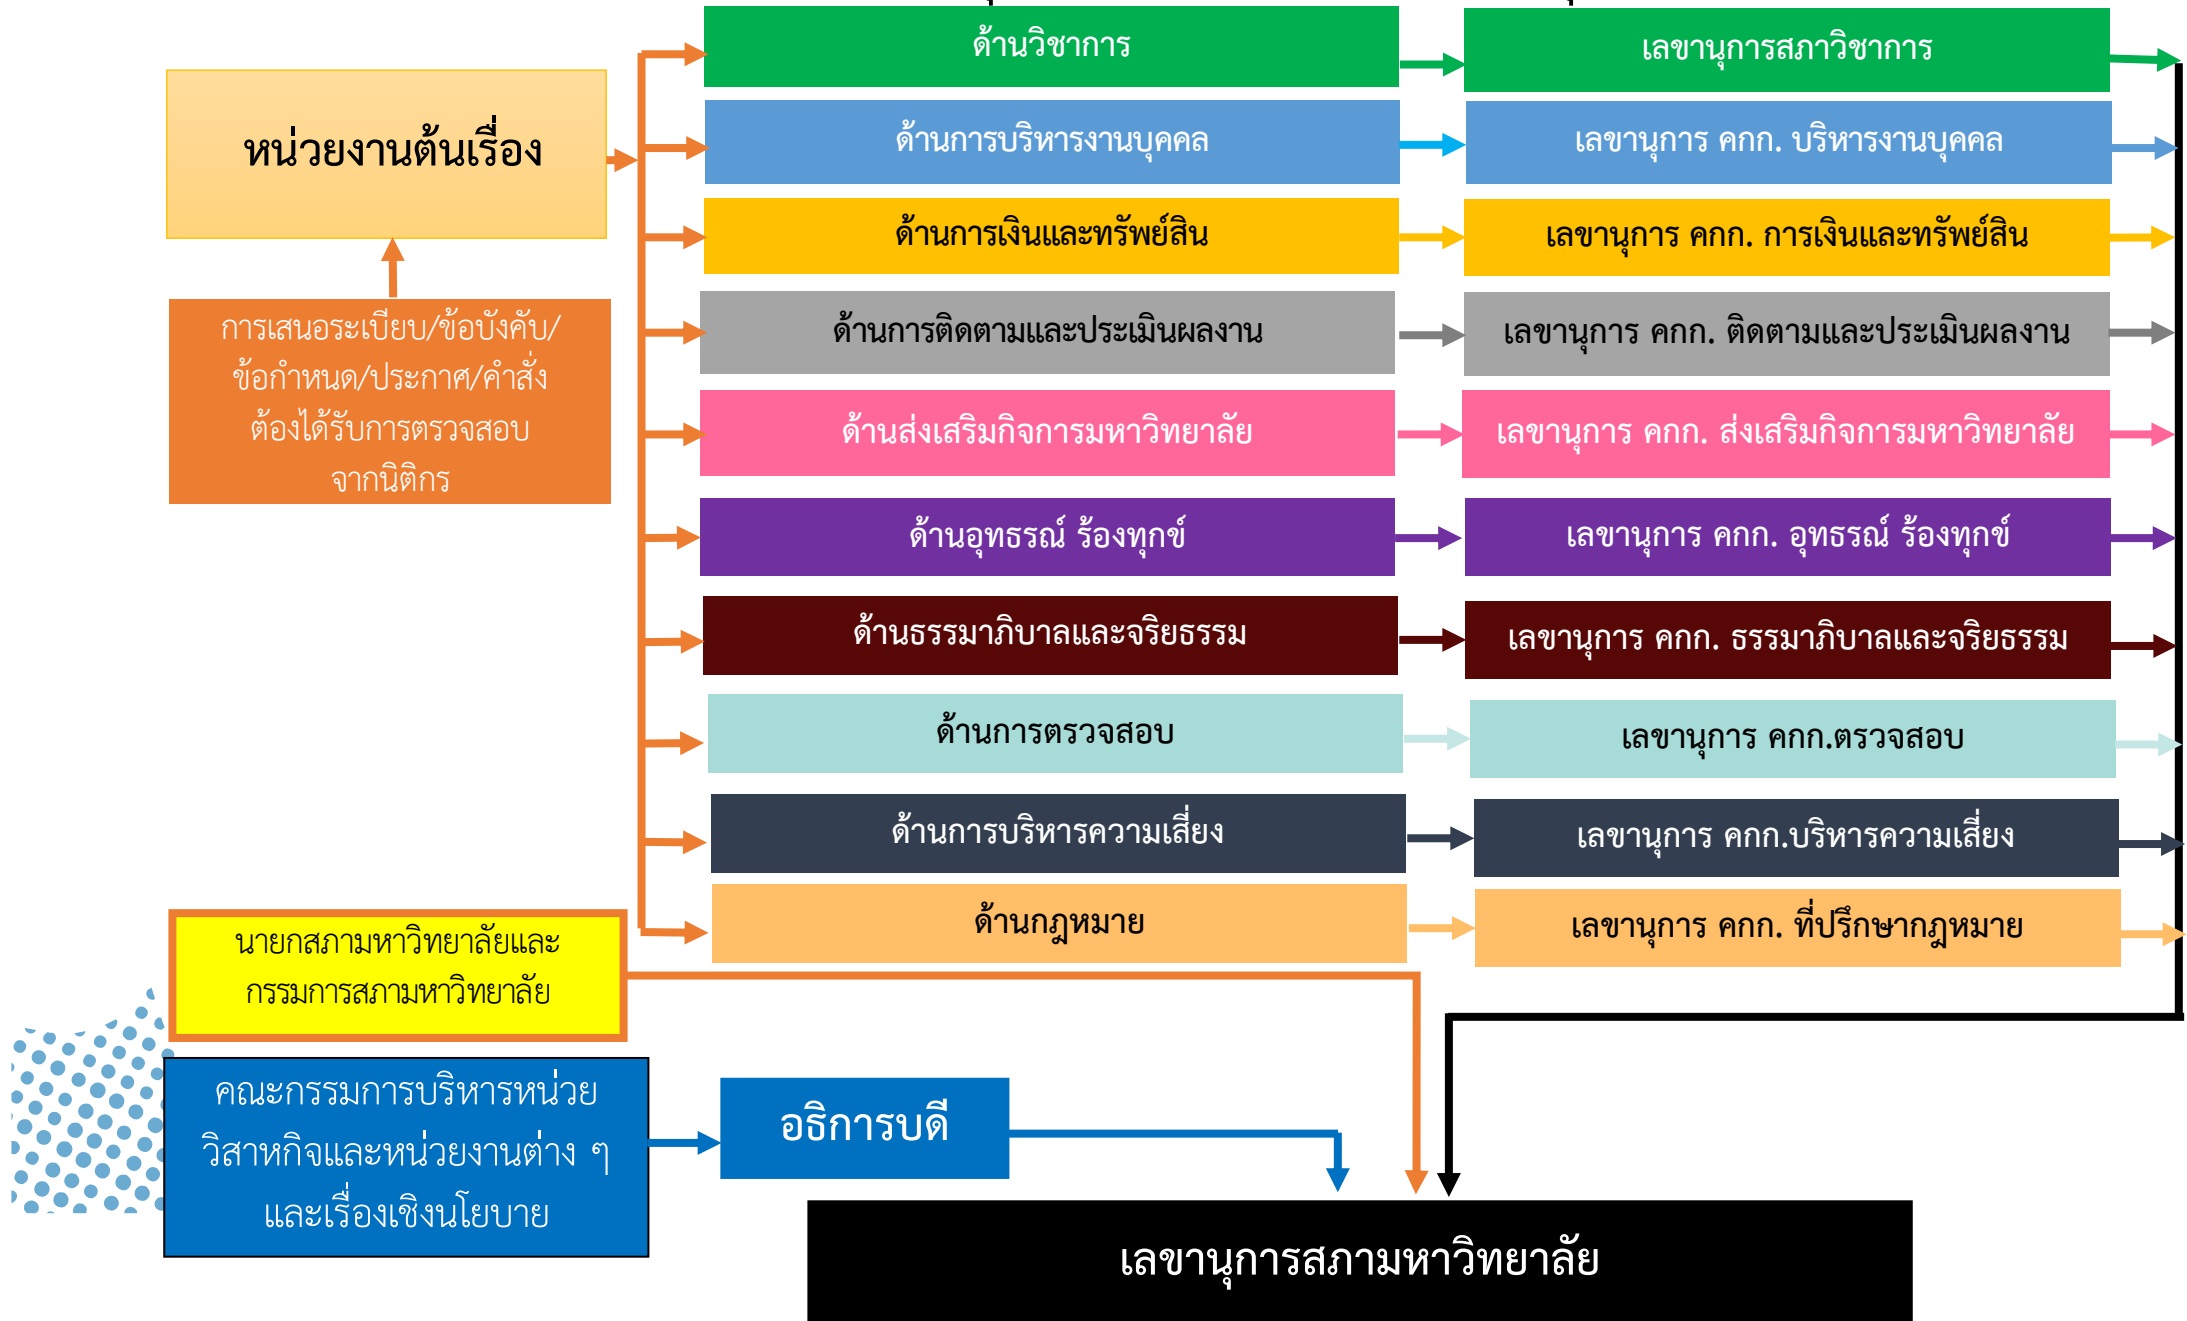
หน่วยงานต้นเรื่อง

การเสนอระเบียบ/ข้อบังคับ/ข้อกำหนด/ประกาศ/คำสั่ง ต้องได้รับการตรวจสอบจากนิติกร

ด้านวิชาการ
ด้านการบริหารงานบุคคล
ด้านการเงินและทรัพย์สิน
ด้านการติดตามและประเมินผลงาน
ด้านส่งเสริมกิจการมหาวิทยาลัย
ด้านอุทธรณ์ ร้องทุกข์
ด้านธรรมาภิบาลและจริยธรรม
ด้านการตรวจสอบ
ด้านการบริหารความเสี่ยง
ด้านกฎหมาย

เลขานุการสภาวิชาการ
เลขานุการ คกก. บริหารงานบุคคล
เลขานุการ คกก. การเงินและทรัพย์สิน
เลขานุการ คกก. ติดตามและประเมินผลงาน
เลขานุการ คกก. ส่งเสริมกิจการมหาวิทยาลัย
เลขานุการ คกก. อุทธรณ์ ร้องทุกข์
เลขานุการ คกก. ธรรมาภิบาลและจริยธรรม
เลขานุการ คกก.ตรวจสอบ
เลขานุการ คกก.บริหารความเสี่ยง
เลขานุการ คกก. ที่ปรึกษากฎหมาย

นายกสภามหาวิทยาลัยและกรรมการสภามหาวิทยาลัย

คณะกรรมการบริหารหน่วยวิสาหกิจและหน่วยงานต่าง ๆ และเรื่องเชิงนโยบาย

อธิการบดี

เลขานุการสภามหาวิทยาลัย